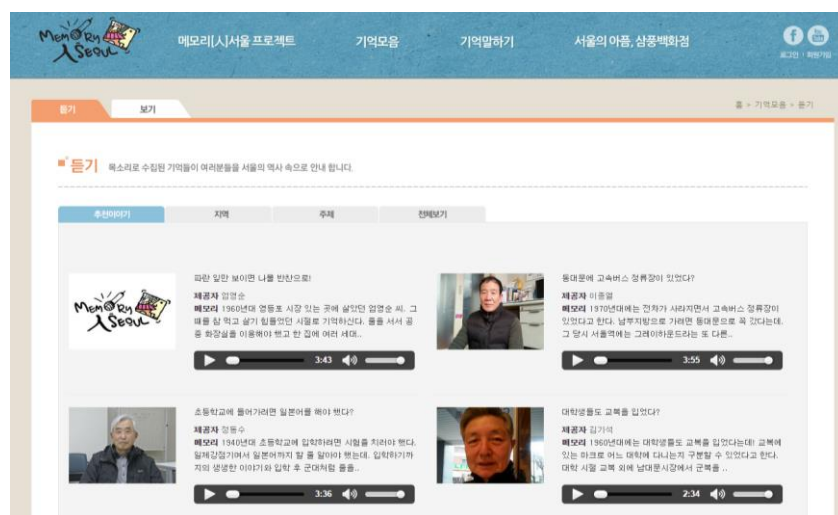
MEMORY SEOUL

메모리[人]서울 프로젝트 기억모음 기억말하기 서울의 아픔, 삼풍백화점

로그인 | 회원가입

듣기 보기

홈 > 기억모음 > 듣기

듣기 목소리로 수집된 기억들이 여러분들을 서울의 역사 속으로 안내 합니다.

추천이야기 지역 주제 전체보기

MEMORY SEOUL

파란 일만 보이면 나를 반찬으로!

제공자 엄영순

메모리 1960년대 영등포 시장 있는 곳에 살았던 엄영순 씨. 그 때를 참 먹고 살기 힘들었던 시절로 기억하신다. 틈틈 서서 공중 화장실을 이용해야 했고 한 집에 여러 세대..

3:43

동대문에 고속버스 정류장이 있었다?

제공자 이종열

메모리 1970년대에는 전차가 사라지면서 고속버스 정류장이 있었다고 한다. 남부지방으로 가려면 동대문으로 꼭 갔다는데. 그 당시 서울역에는 그레이하운드라는 또 다른..

3:55

초등학교에 들어가려면 일본어를 해야 했다?

제공자 정동수

메모리 1940년대 초등학교에 입학하려면 시험을 치러야 했다. 일제강점기여서 일본어까지 할 줄 알아야 했는데. 입학하기까지의 생생한 이야기와 입학 후 군대처럼 틀을..

3:36

대학생들도 교복을 입었다?

제공자 김가석

메모리 1960년대에는 대학생들도 교복을 입었다는데! 교복에 있는 하크로 어느 대학에 다니는지 구분할 수 있었다고 한다. 대학 시절 교복 외에 남대문시장에서 군복을 ..

2:34